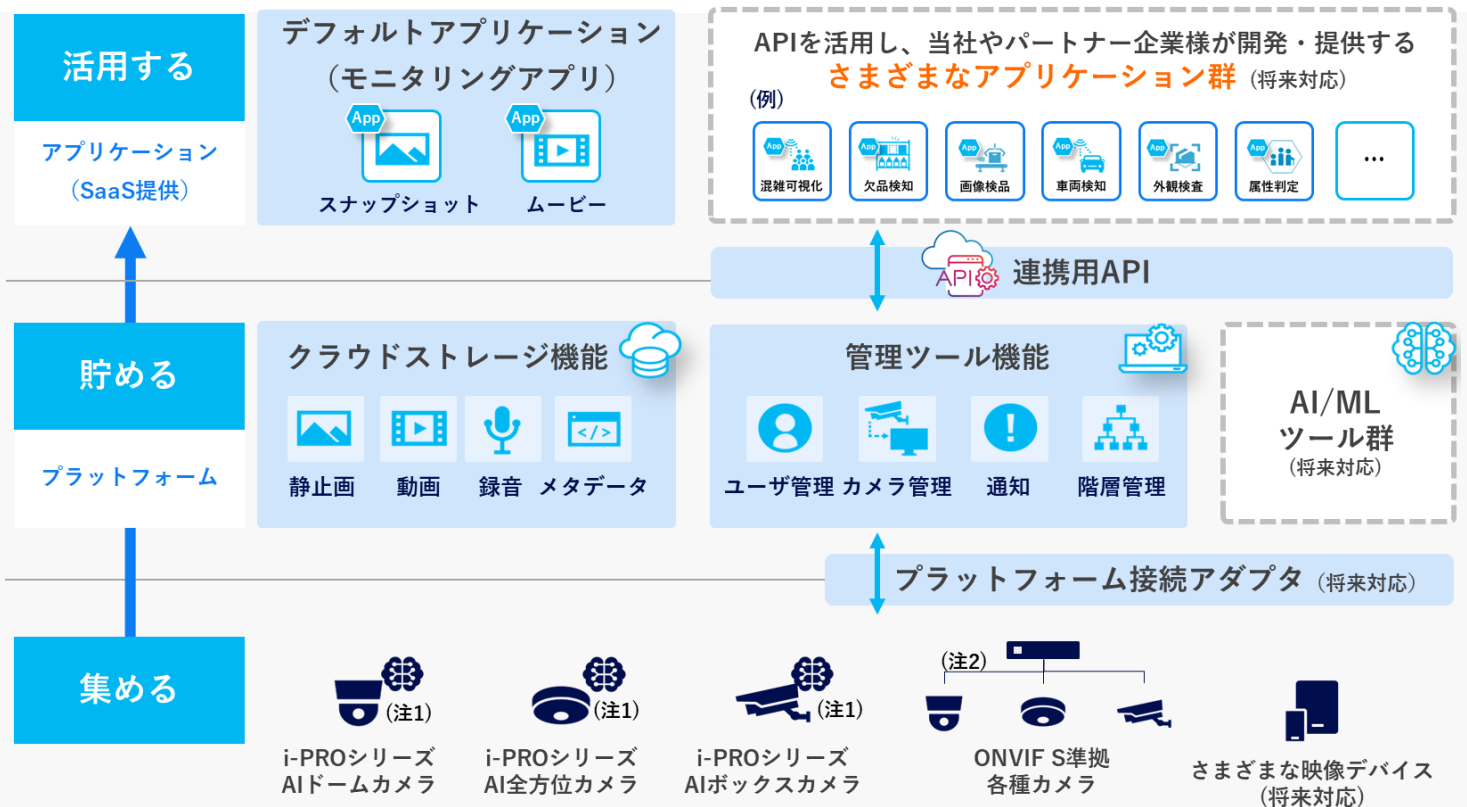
活用する

アプリケーション
（SaaS提供）

デフォルトアプリケーション
（モニタリングアプリ）

App
スナップショット

App
ムービー

APIを活用し、当社やパートナー企業様が開発・提供する
さまざまなアプリケーション群（将来対応）

（例）

App
混雑可視化

App
欠品検知

App
画像検品

App
車両検知

App
外観検査

App
属性判定

…

API
連携用API

貯める

プラットフォーム

クラウドストレージ機能

静止画　動画　録音　メタデータ

管理ツール機能

ユーザ管理　カメラ管理　通知　階層管理

AI/ML
ツール群
（将来対応）

プラットフォーム接続アダプタ（将来対応）

集める

（注1）
i-PROシリーズ
AIドームカメラ

（注1）
i-PROシリーズ
AI全方位カメラ

（注1）
i-PROシリーズ
AIボックスカメラ

（注2）
ONVIF S準拠
各種カメラ

さまざまな映像デバイス
（将来対応）